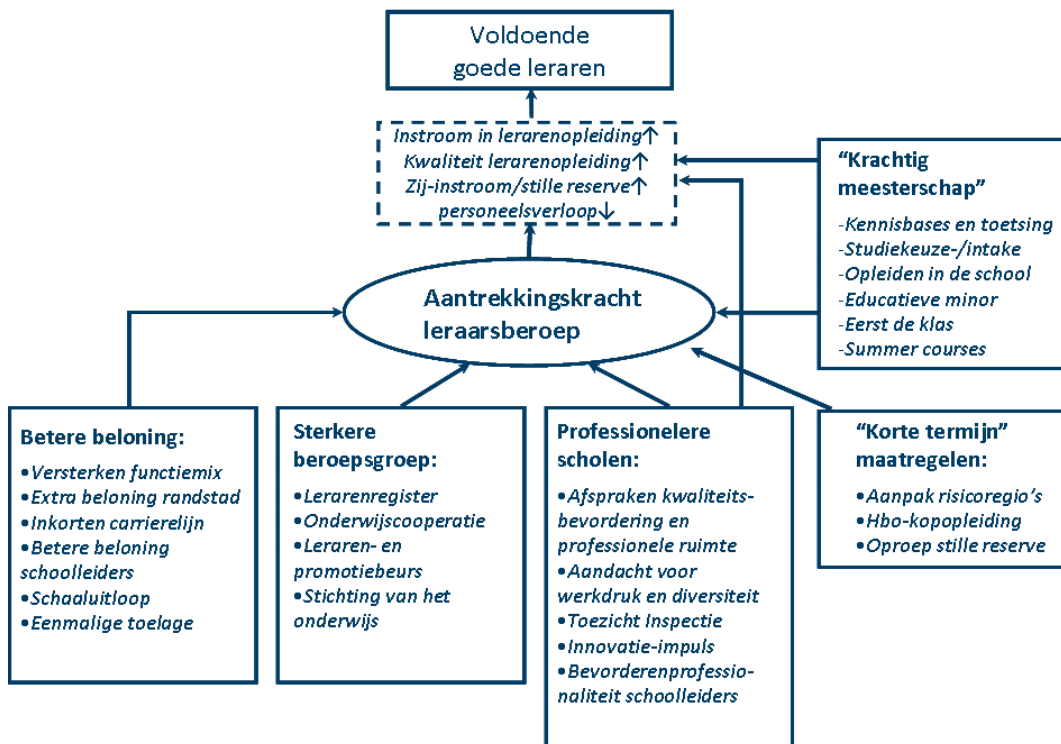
Voldoende goede leraren

Instroom in lerarenopleiding↑
Kwaliteit lerarenopleiding↑
Zij-instroom/stille reserve↑
personeelsverloop↓

"Krachtig meesterschap"
-Kennisbases en toetsing
-Studiekeuze-/intake
-Opleiden in de school
-Educatieve minor
-Eerst de klas
-Summer courses

Aantrekkingskracht leraarsberoep

Betere beloning:
•Versterken functiemix
•Extra beloning randstad
•Inkorten carrierelijn
•Betere beloning schoolleiders
•Schaaluitloop
•Eenmalige toelage

Sterkere beroepsgroep:
•Lerarenregister
•Onderwijscooperatie
•Leraren- en promotiebeurs
•Stichting van het onderwijs

Professionelere scholen:
•Afspraken kwaliteitsbevordering en professionele ruimte
•Aandacht voor werkdruk en diversiteit
•Toezicht Inspectie
•Innovatie-impuls
•Bevorderenprofessionaliteit schoolleiders

"Korte termijn" maatregelen:
•Aanpak risicoregio's
•Hbo-kopopleiding
•Oproep stille reserve